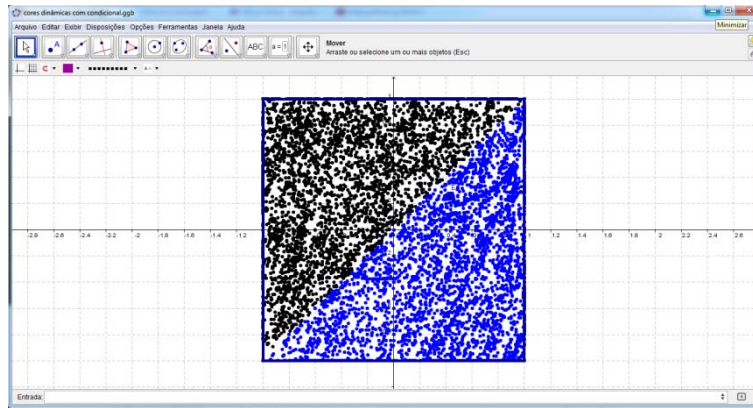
cores dinâmicas com condicional.ggb

Minimizar

Arquivo Editar Exibir Disposições Opções Ferramentas Janela Ajuda

ABC a=1

Mover
Arraste ou selecione um ou mais objetos (Esc)

-2.8 -2.6 -2.4 -2.2 -2 -1.8 -1.6 -1.4 -1.2 1.2 1.4 1.6 1.8 2 2.2 2.4 2.6

Entrada: